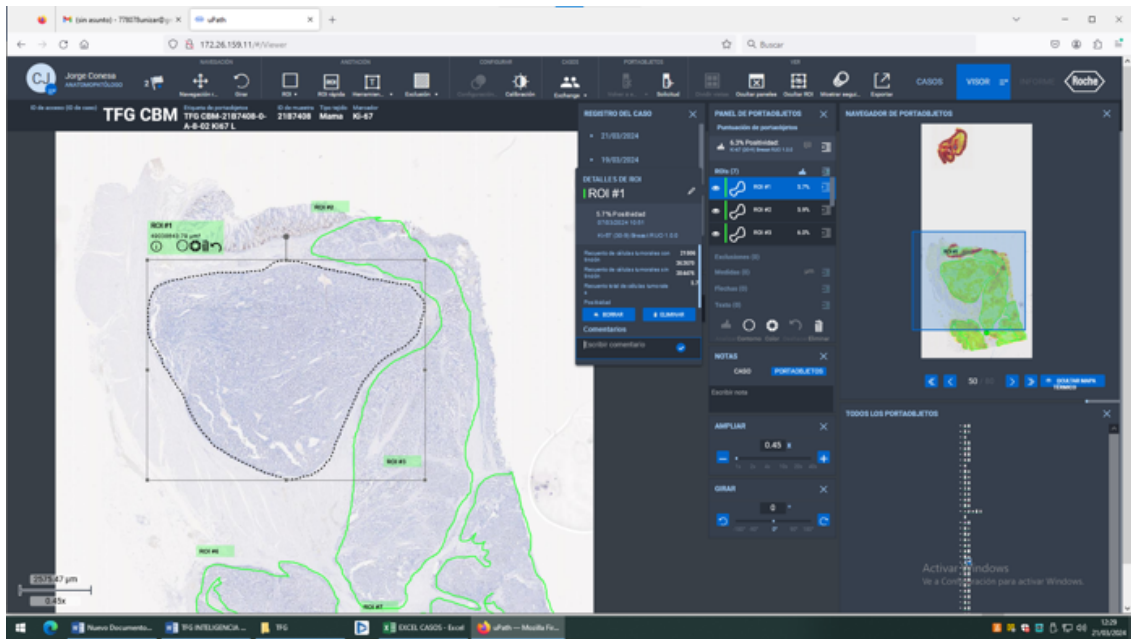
M (sin asunto) - 779078unizar@ ×  uPath ×  +

172.26.159.11/#/Viewer

Buscar

CJ Jorge Conesa ANATOMOPATÓLOGO

NAVEGACIÓN  ANOTACIÓN  CONFIGURAR  CASOS  PORTAOBJETOS  VER

Navegación  Girar  ROI  ROI rápida  Herramien...  Exclusión  Configuración  Calibración  Exchange  Solicitud  Ocultar paneles  Ocultar ROI  Mostrar segui...  Exportar  CASOS  VISOR  INFORME  Roche

ID de acceso (ID de caso) TFG CBM  Etiqueta de portaobjetos TFG CBM-21B7408-0-A-8-02 Ki67 L  ID de muestra 21B7408  Tipo tejido Mama  Marcador Ki-67

REGISTRO DEL CASO
21/03/2024
19/03/2024

DETALLES DE ROI
ROI #1
5.7% Positividad
21/03/2024 10:51
Ki-67 (30-9) Breast RUO 1.0.0

Recuento de células tumorales con tinción 21896
Recuento de células tumorales sin tinción 363970
Recuento total de células tumorales 385866
Positividad
BORRAR  ELIMINAR

Comentarios
Escribir comentario

PANEL DE PORTAOBJETOS
Puntuación de portaobjetos
6.3% Positividad
Ki-67 (30-9) Breast RUO 1.0.0

ROIs (7)
ROI #1 5.7%
ROI #2 3.9%
ROI #3 6.3%
Exclusiones (0)
Medidas (0)
Flechas (0)
Texto (0)
Contorno  Color  Eliminar

NOTAS
CASO  PORTAOBJETOS
Escribir nota

AMPLIAR
0.45 x

GIRAR
0

NAVEGADOR DE PORTAOBJETOS
50 / 50
OCULTAR MAPA TÉRMICO

TODOS LOS PORTAOBJETOS

ROI #1
ROI #2
ROI #3
ROI #6
ROI #7

2575.47 µm
0.45x

Activar Windows
Ve a Configuración para activar Windows.

Nuevo Documento...  TFG INTELIGENCIA ...  TFG  EXCEL CASOS - Excel  uPath — Mozilla Fir...
12:29
21/03/2024